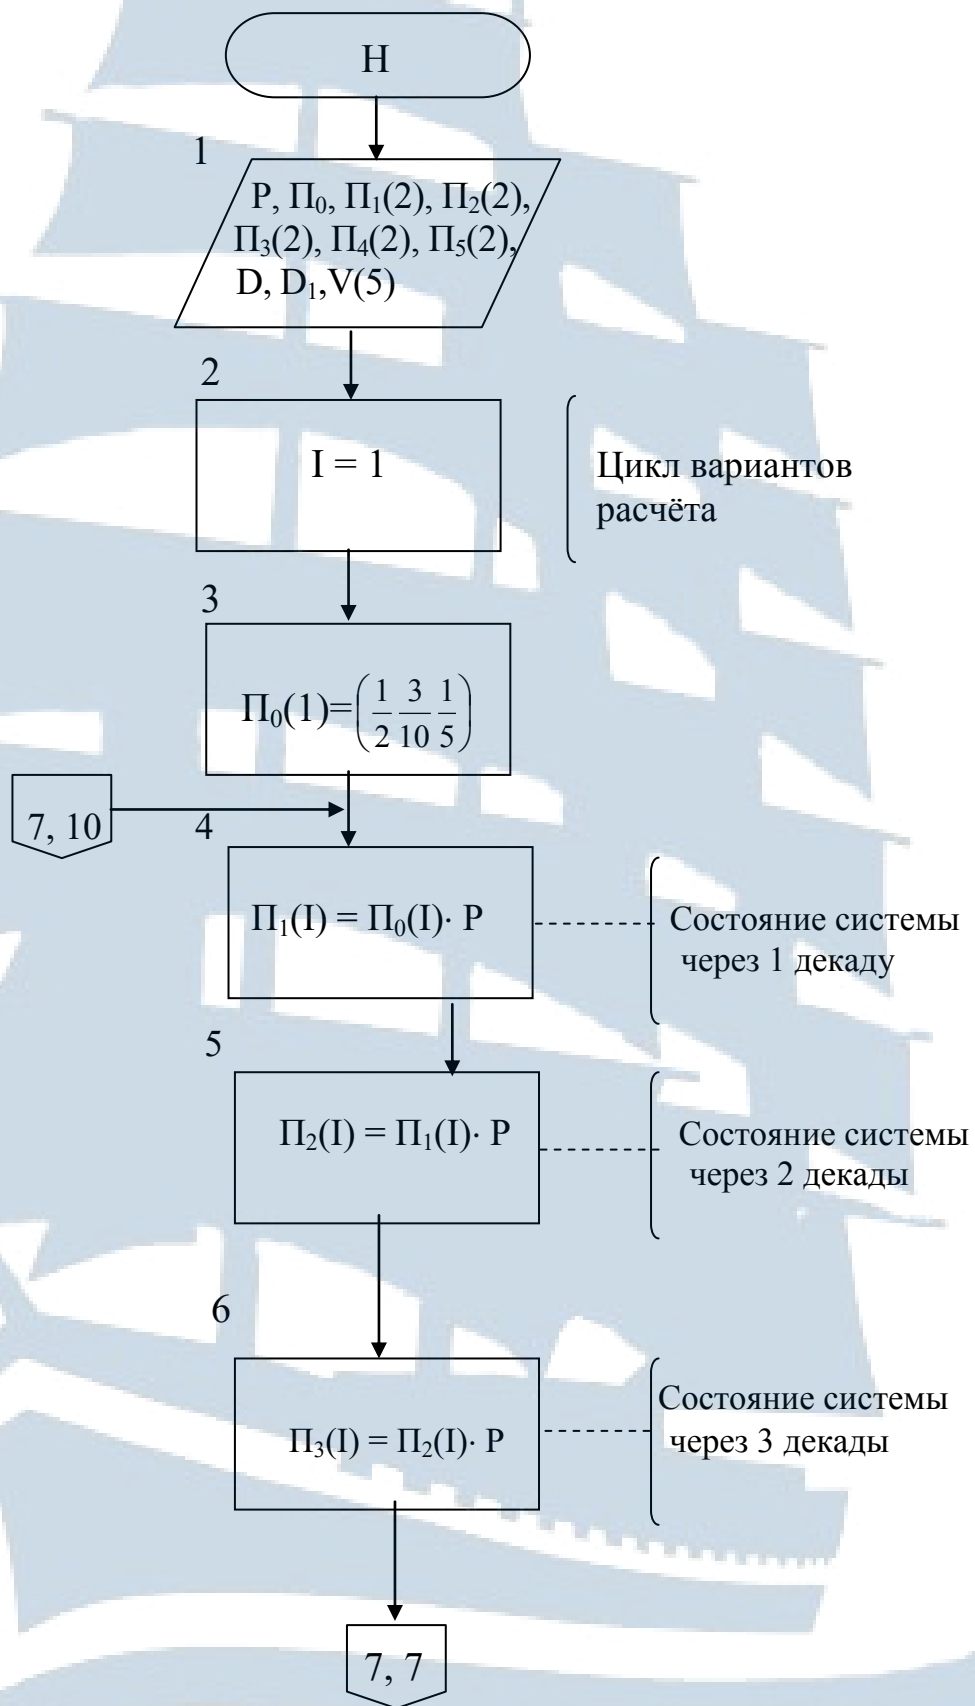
Н

1

Р, $П_0$, $П_1(2)$, $П_2(2)$, $П_3(2)$, $П_4(2)$, $П_5(2)$, D, $D_1$, V(5)

2

I = 1

Цикл вариантов расчёта

3

$П_0(1)=\left(\frac{1}{2}\frac{3}{10}\frac{1}{5}\right)$

7, 10

4

$П_1(I) = П_0(I)\cdot Р$

Состояние системы через 1 декаду

5

$П_2(I) = П_1(I)\cdot Р$

Состояние системы через 2 декады

6

$П_3(I) = П_2(I)\cdot Р$

Состояние системы через 3 декады

7, 7